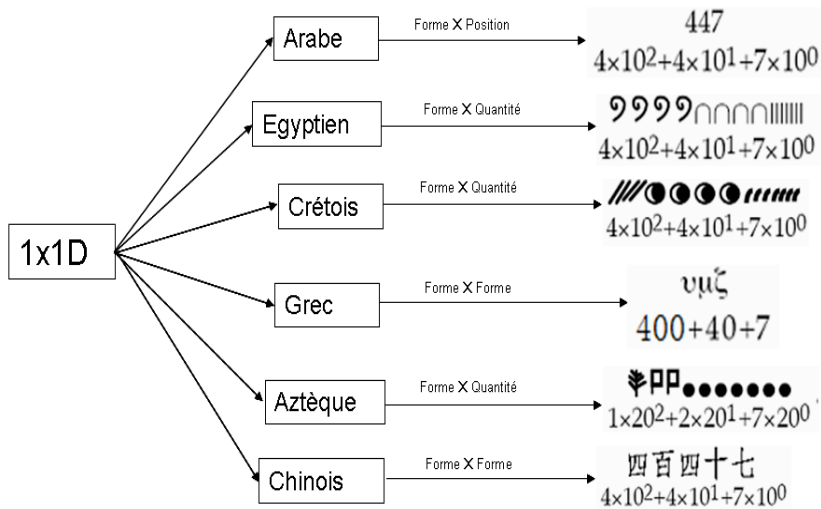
1x1D

Arabe
Forme X Position
447
$4\times10^2+4\times10^1+7\times10^0$

Egyptien
Forme X Quantité
𓍢𓍢𓍢𓍢∩∩∩∩IIIIIII
$4\times10^2+4\times10^1+7\times10^0$

Crétois
Forme X Quantité
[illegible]
$4\times10^2+4\times10^1+7\times10^0$

Grec
Forme X Forme
υμζ
$400+40+7$

Aztèque
Forme X Quantité
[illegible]●●●●●●●
$1\times20^2+2\times20^1+7\times20^0$

Chinois
Forme X Forme
四百四十七
$4\times10^2+4\times10^1+7\times10^0$